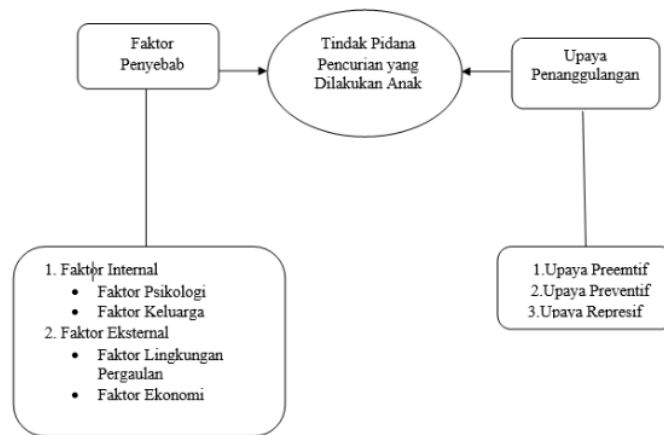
Faktor Penyebab

Tindak Pidana Pencurian yang Dilakukan Anak

Upaya Penanggulangan

1. Faktor Internal
- Faktor Psikologi
- Faktor Keluarga
2. Faktor Eksternal
- Faktor Lingkungan Pergaulan
- Faktor Ekonomi

1.Upaya Preemtif
2.Upaya Preventif
3.Upaya Represif